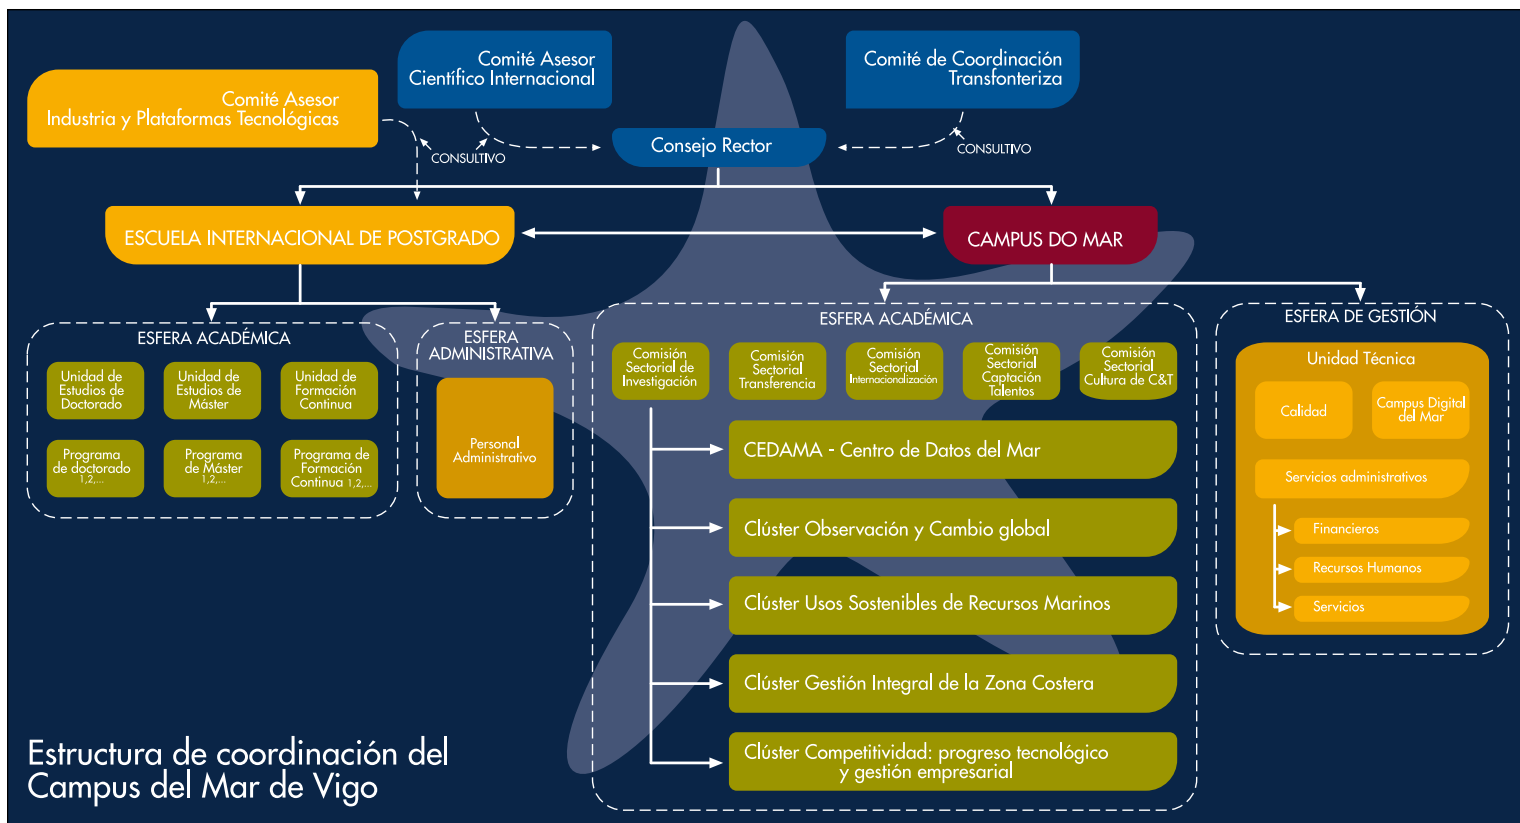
Comité Asesor
Industria y Plataformas Tecnológicas

Comité Asesor
Científico Internacional

Comité de Coordinación
Transfonteriza

CONSULTIVO

Consejo Rector

CONSULTIVO

ESCUELA INTERNACIONAL DE POSTGRADO

CAMPUS DO MAR

ESFERA ACADÉMICA

Unidad de Estudios de Doctorado

Unidad de Estudios de Máster

Unidad de Formación Continua

Programa de doctorado 1,2,...

Programa de Máster 1,2,...

Programa de Formación Continua 1,2,...

ESFERA ADMINISTRATIVA

Personal Administrativo

ESFERA ACADÉMICA

Comisión Sectorial de Investigación

Comisión Sectorial Transferencia

Comisión Sectorial Internacionalización

Comisión Sectorial Captación Talentos

Comisión Sectorial Cultura de C&T

CEDAMA - Centro de Datos del Mar

Clúster Observación y Cambio global

Clúster Usos Sostenibles de Recursos Marinos

Clúster Gestión Integral de la Zona Costera

Clúster Competitividad: progreso tecnológico y gestión empresarial

ESFERA DE GESTIÓN

Unidad Técnica

Calidad

Campus Digital del Mar

Servicios administrativos

Financieros

Recursos Humanos

Servicios

Estructura de coordinación del
Campus del Mar de Vigo